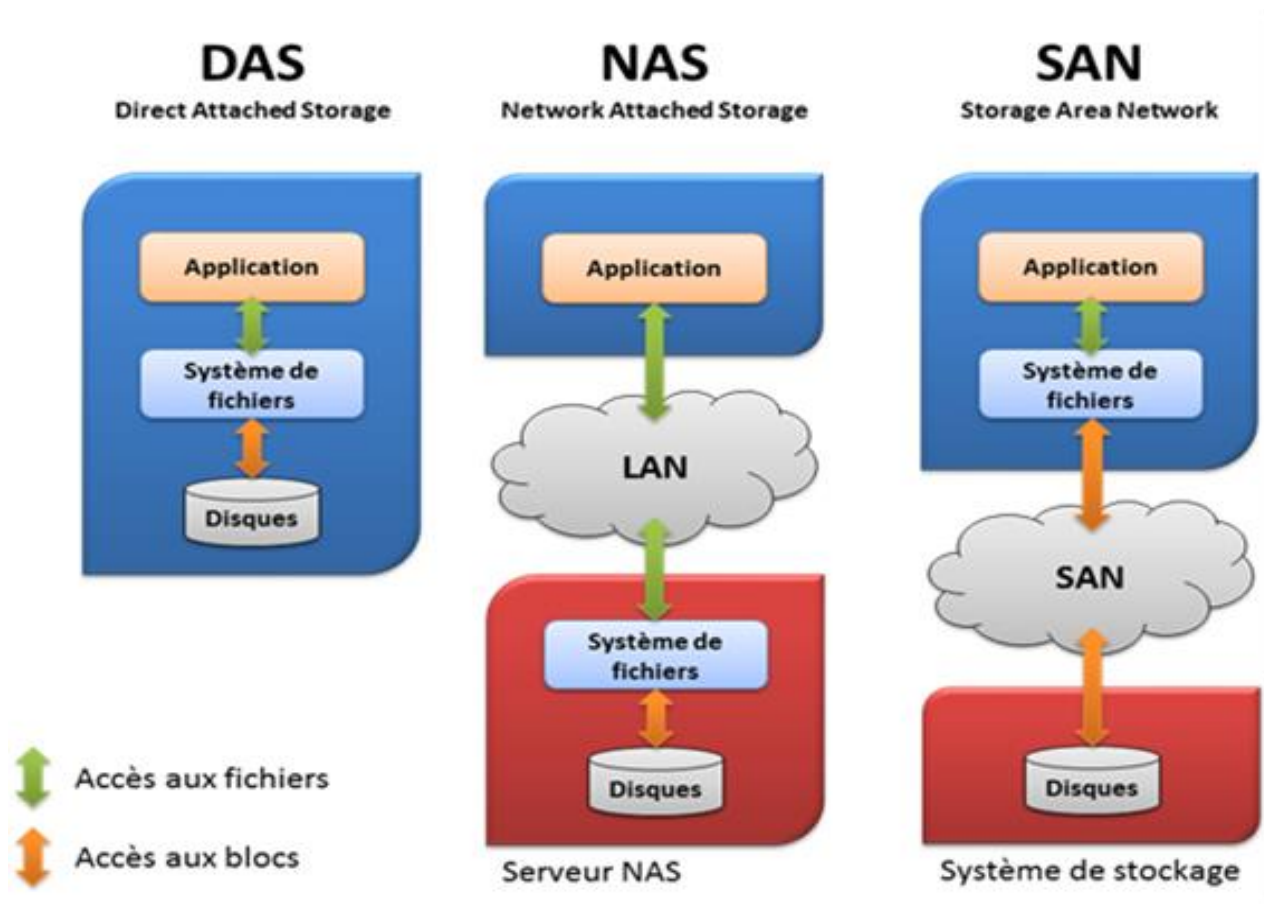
DAS
Direct Attached Storage

Application

Système de fichiers

Disques

Accès aux fichiers

Accès aux blocs

NAS
Network Attached Storage

Application

LAN

Système de fichiers

Disques

Serveur NAS

SAN
Storage Area Network

Application

Système de fichiers

SAN

Disques

Système de stockage